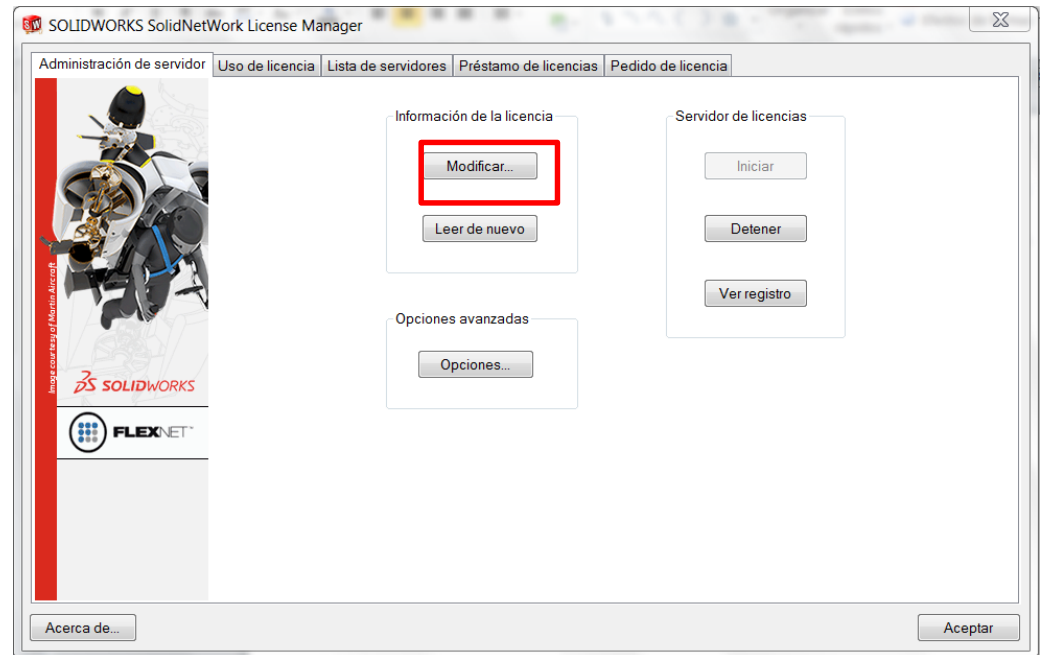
SOLIDWORKS SolidNetWork License Manager

Administración de servidor | Uso de licencia | Lista de servidores | Préstamo de licencias | Pedido de licencia

Image courtesy of Martin Aircraft

SOLIDWORKS

FLEXNET

Información de la licencia

Modificar...

Leer de nuevo

Servidor de licencias

Iniciar

Detener

Ver registro

Opciones avanzadas

Opciones...

Acerca de...

Aceptar